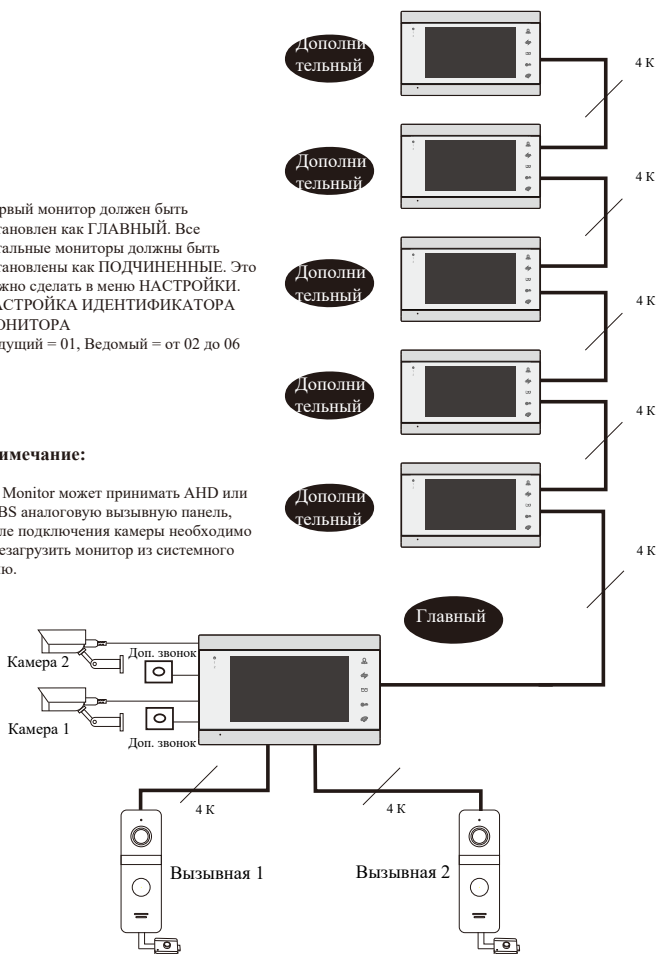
Дополни тельный

4 К

Дополни тельный

4 К

рвый монитор должен быть тановлен как ГЛАВНЫЙ. Все тальные мониторы должны быть тановлены как ПОДЧИНЕННЫЕ. Это жно сделать в меню НАСТРОЙКИ. АСТРОЙКА ИДЕНТИФИКАТОРА ОНИТОРА дущий = 01, Ведомый = от 02 до 06

Дополни тельный

4 К

Дополни тельный

4 К

имечание:

Monitor может принимать AHD или BS аналоговую вызывную панель, ле подключения камеры необходимо езагрузить монитор из системного ю.

Дополни тельный

4 К

Главный

Камера 2

Доп. звонок

Камера 1

Доп. звонок

4 К

4 К

Вызывная 1

Вызывная 2